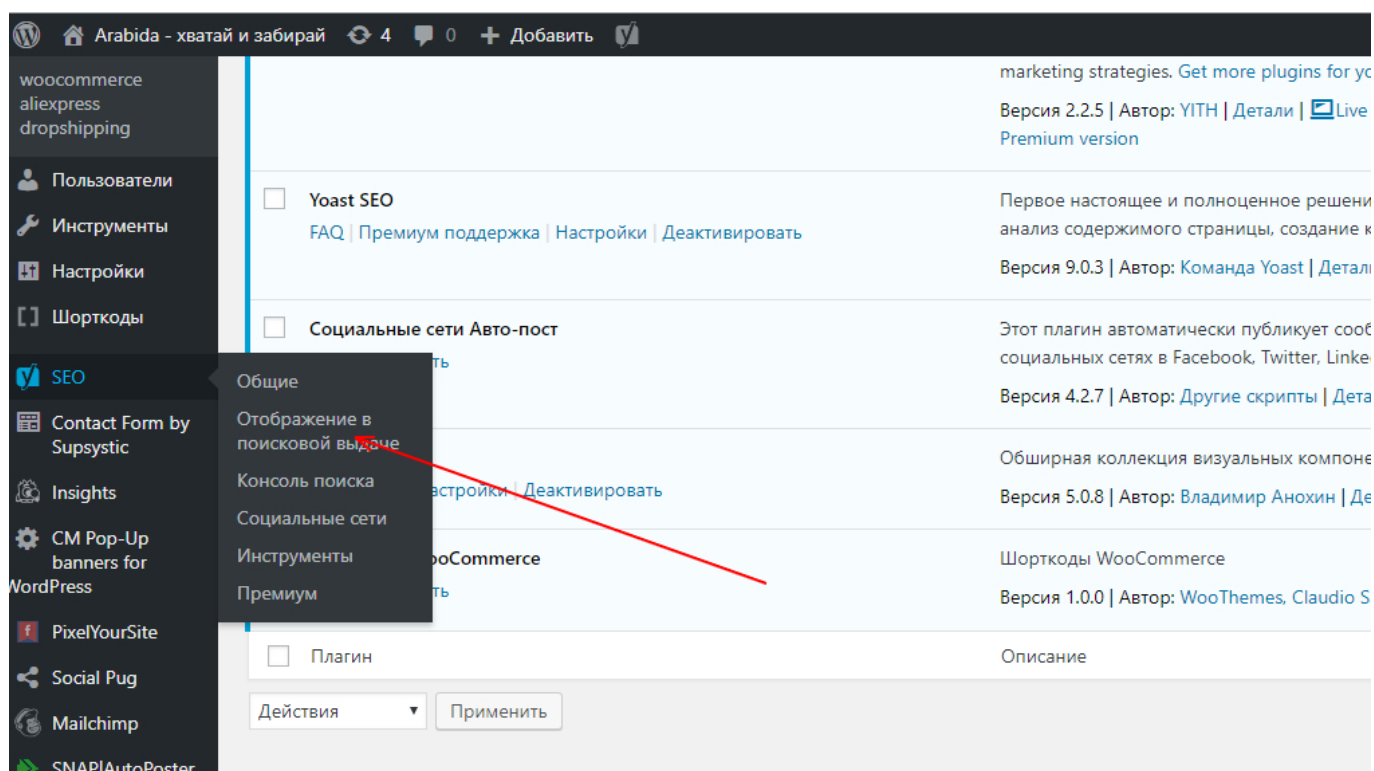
Arabida - хватай и забирай 4 0 Добавить

woocommerce aliexpress dropshipping

Пользователи

Инструменты

Настройки

Шорткоды

SEO

Contact Form by Supsystic

Insights

CM Pop-Up banners for WordPress

PixelYourSite

Social Pug

Mailchimp

SNAP|AutoPoster

Общие

Отображение в поисковой выдаче

Консоль поиска

Социальные сети

Инструменты

Премиум

marketing strategies. Get more plugins for yo

Версия 2.2.5 | Автор: YITH | Детали | Live

Premium version

Yoast SEO

FAQ | Премиум поддержка | Настройки | Деактивировать

Первое настоящее и полноценное решени

анализ содержимого страницы, создание к

Версия 9.0.3 | Автор: Команда Yoast | Детали

Социальные сети Авто-пост

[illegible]ть

Этот плагин автоматически публикует сооб

социальных сетях в Facebook, Twitter, Linke

Версия 4.2.7 | Автор: Другие скрипты | Дета

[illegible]астройки | Деактивировать

Обширная коллекция визуальных компоне

Версия 5.0.8 | Автор: Владимир Анохин | Де

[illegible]oCommerce

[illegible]ть

Шорткоды WooCommerce

Версия 1.0.0 | Автор: WooThemes, Claudio S

Плагин

Описание

Действия

Применить